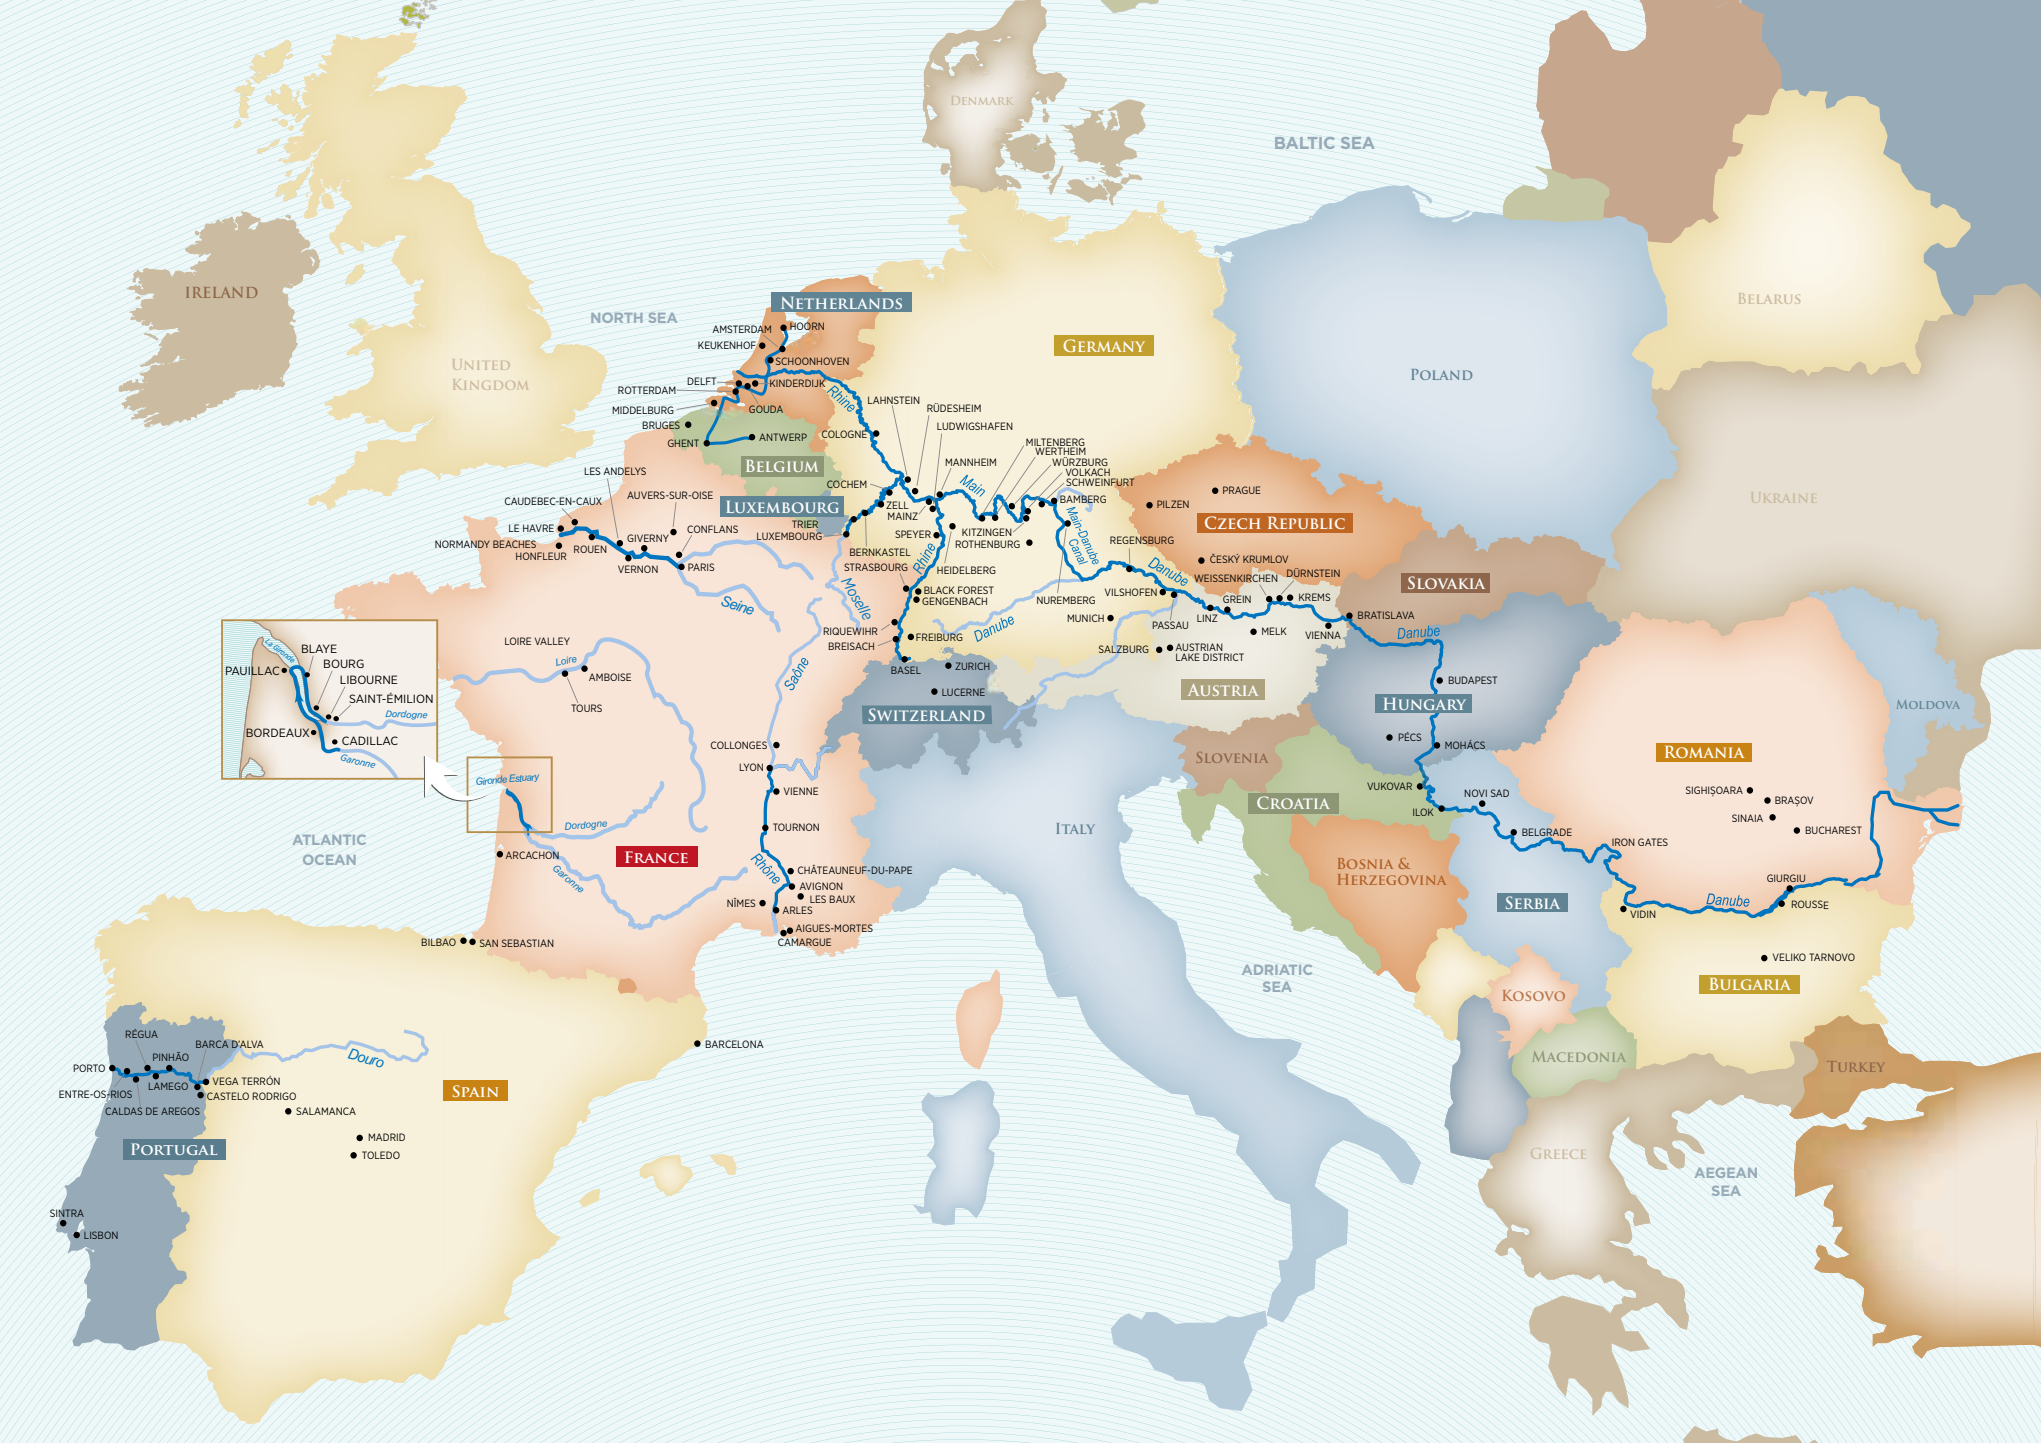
Denmark
Baltic Sea
Ireland
United Kingdom
North Sea
Netherlands
Germany
Poland
Belarus
Ukraine
Moldova
Amsterdam
Hoorn
Keukenhof
Schoonhoven
Delft
Kinderdijk
Rotterdam
Middelburg
Gouda
Bruges
Ghent
Antwerp
Cologne
Rhine
Lahnstein
Rüdesheim
Ludwigshafen
Miltenberg
Wertheim
Würzburg
Volkach
Schweinfurt
Mannheim
Main
Belgium
Les Andelys
Caudebec-en-Caux
Auvers-sur-Oise
Luxembourg
Cochem
Zell
Mainz
Bamberg
Pilzen
Prague
Czech Republic
Le Havre
Giverny
Conflans
Trier
Luxembourg
Speyer
Kitzingen
Rothenburg
Main-Danube Canal
Regensburg
Normandy Beaches
Honfleur
Rouen
Vernon
Paris
Bernkastel
Strasbourg
Heidelberg
Danube
Český Krumlov
Weissenkirchen
Dürnstein
Slovakia
Seine
Black Forest
Gengenbach
Nuremberg
Vilshofen
Grein
Krems
Bratislava
Moselle
Munich
Passau
Linz
Melk
Vienna
Danube
Riquewihr
Breisach
Freiburg
Danube
Salzburg
Austrian Lake District
Loire Valley
Loire
Amboise
Tours
Saône
Basel
Zurich
Lucerne
Austria
Budapest
Switzerland
Hungary
Blaye
Bourg
La Gironde
Pauillac
Libourne
Saint-Émilion
Dordogne
Bordeaux
Cadillac
Garonne
Collonges
Lyon
Pécs
Mohács
Romania
Slovenia
Sighişoara
Braşov
Vukovar
Novi Sad
Sinaia
Bucharest
Croatia
Ilok
Gironde Estuary
Dordogne
Vienne
Italy
Belgrade
Iron Gates
Tournon
Atlantic Ocean
Arcachon
France
Garonne
Rhône
Châteauneuf-du-Pape
Avignon
Les Baux
Bosnia & Herzegovina
Giurgiu
Danube
Nîmes
Arles
Serbia
Vidin
Rousse
Aigues-Mortes
Camargue
Bilbao
San Sebastian
Veliko Tarnovo
Adriatic Sea
Bulgaria
Kosovo
Barcelona
Régua
Barca D'Alva
Douro
Pinhão
Porto
Lamego
Vega Terrón
Entre-os-Rios
Castelo Rodrigo
Caldas de Aregos
Spain
Salamanca
Macedonia
Turkey
Madrid
Portugal
Toledo
Greece
Aegean Sea
Sintra
Lisbon